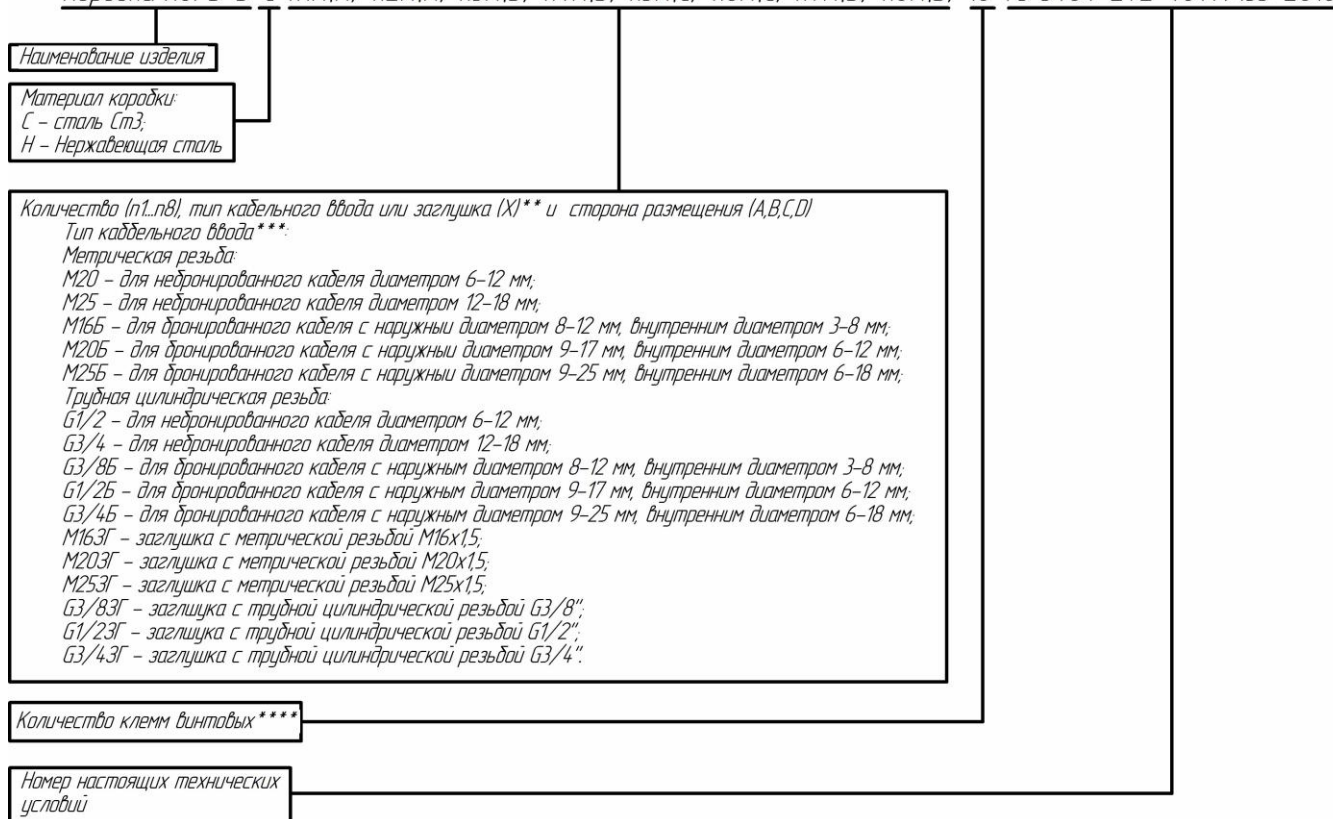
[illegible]

Наименование изделия

Материал коробки:
С – сталь Ст3;
Н – Нержавеющая сталь

Количество (n1...n8), тип кабельного ввода или заглушка (Х)** и сторона размещения (A,B,C,D)
Тип каббельного ввода***:
Метрическая резьба:
М20 – для небронированного кабеля диаметром 6–12 мм;
М25 – для небронированного кабеля диаметром 12–18 мм;
М16Б – для бронированного кабеля с наружны диаметром 8–12 мм, внутренним диаметром 3–8 мм;
М20Б – для бронированного кабеля с наружны диаметром 9–17 мм, внутренним диаметром 6–12 мм;
М25Б – для бронированного кабеля с наружны диаметром 9–25 мм, внутренним диаметром 6–18 мм;
Трубная цилиндрическая резьба:
G1/2 – для небронированного кабеля диаметром 6–12 мм;
G3/4 – для небронированного кабеля диаметром 12–18 мм;
G3/8Б – для бронированного кабеля с наружным диаметром 8–12 мм, внутренним диаметром 3–8 мм;
G1/2Б – для бронированного кабеля с наружным диаметром 9–17 мм, внутренним диаметром 6–12 мм;
G3/4Б – для бронированного кабеля с наружным диаметром 9–25 мм, внутренним диаметром 6–18 мм;
М16ЗГ – заглушка с метрической резьбой М16х1,5;
М20ЗГ – заглушка с метрической резьбой М20х1,5;
М25ЗГ – заглушка с метрической резьбой М25х1,5;
G3/8ЗГ – заглушка с трубной цилиндрической резьбой G3/8";
G1/2ЗГ – заглушка с трубной цилиндрической резьбой G1/2";
G3/4ЗГ – заглушка с трубной цилиндрической резьбой G3/4".

Количество клемм винтовых****

Номер настоящих технических условий